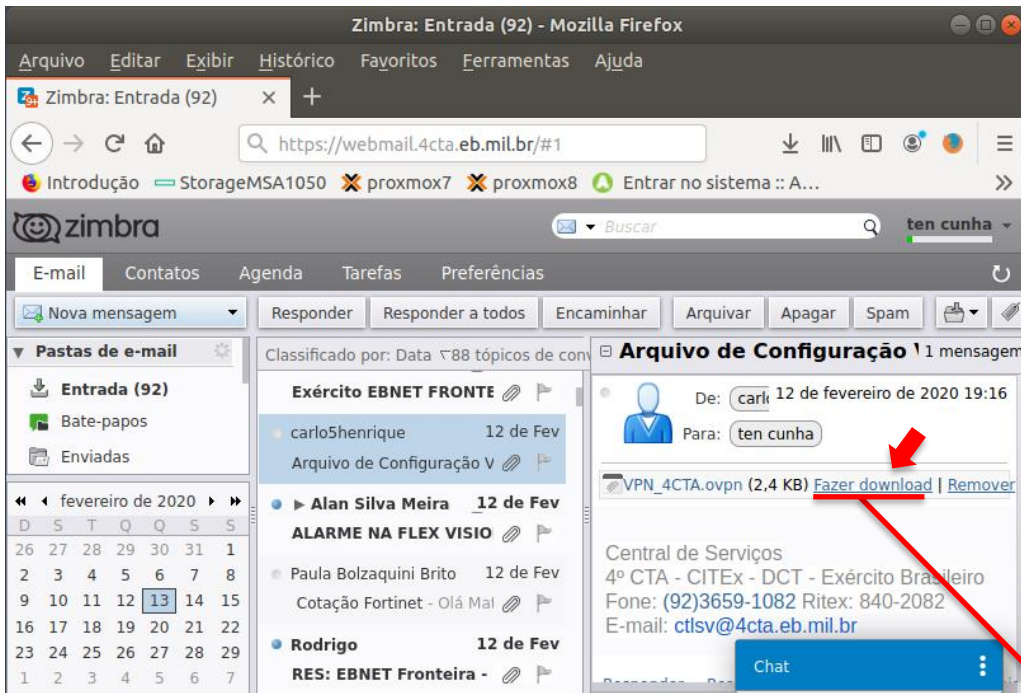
Zimbra: Entrada (92) - Mozilla Firefox

Arquivo Editar Exibir Histórico Favoritos Ferramentas Ajuda

Zimbra: Entrada (92) × +

https://webmail.4cta.eb.mil.br/#1

Introdução StorageMSA1050 proxmox7 proxmox8 Entrar no sistema :: A...

zimbra Buscar ten cunha

E-mail Contatos Agenda Tarefas Preferências

Nova mensagem Responder Responder a todos Encaminhar Arquivar Apagar Spam

Pastas de e-mail
Entrada (92)
Bate-papos
Enviadas

fevereiro de 2020

| D | S | T | Q | Q | S | S |
|---|---|---|---|---|---|---|
| 26 | 27 | 28 | 29 | 30 | 31 | 1 |
| 2 | 3 | 4 | 5 | 6 | 7 | 8 |
| 9 | 10 | 11 | 12 | 13 | 14 | 15 |
| 16 | 17 | 18 | 19 | 20 | 21 | 22 |
| 23 | 24 | 25 | 26 | 27 | 28 | 29 |
| 1 | 2 | 3 | 4 | 5 | 6 | 7 |

Classificado por: Data 88 tópicos de con

Exército EBNET FRONTE

carlo5henrique 12 de Fev
Arquivo de Configuração V

Alan Silva Meira 12 de Fev
ALARME NA FLEX VISIO

Paula Bolzaquini Brito 12 de Fev
Cotação Fortinet - Olá Mai

Rodrigo 12 de Fev
RES: EBNET Fronteira -

Arquivo de Configuração 1 mensagem

De: carl 12 de fevereiro de 2020 19:16
Para: ten cunha

VPN_4CTA.ovpn (2,4 KB) Fazer download | Remover

Central de Serviços
4º CTA - CITEx - DCT - Exército Brasileiro
Fone: (92)3659-1082 Ritex: 840-2082
E-mail: ctlsv@4cta.eb.mil.br

Chat